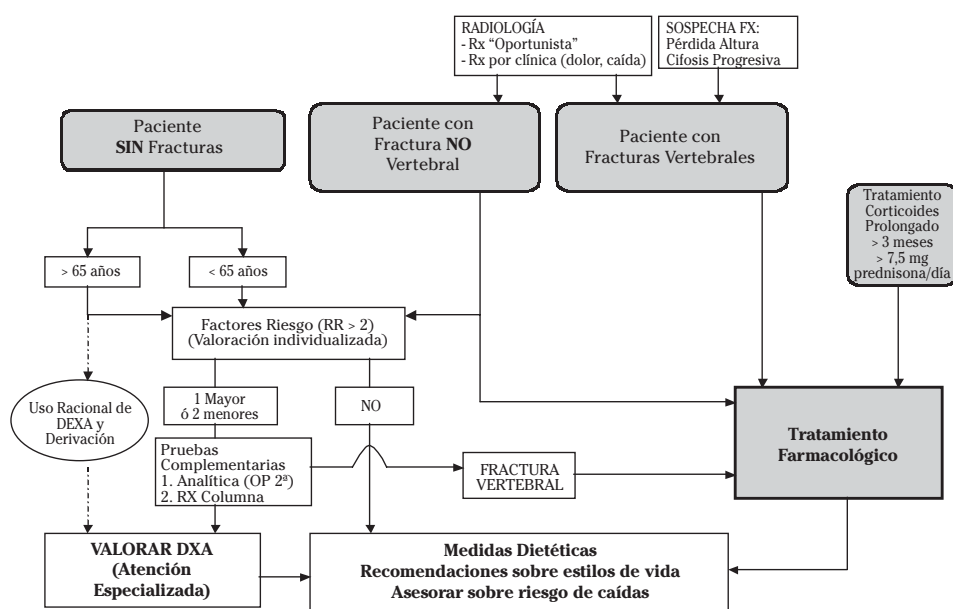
RADIOLOGÍA
- Rx "Oportunista"
- Rx por clínica (dolor, caída)

SOSPECHA FX:
Pérdida Altura
Cifosis Progresiva

Paciente
**SIN** Fracturas

Paciente con
Fractura **NO**
Vertebral

Paciente con
Fracturas Vertebrales

Tratamiento
Corticoides
Prolongado
> 3 meses
> 7,5 mg
prednisona/día

> 65 años

< 65 años

Factores Riesgo (RR > 2)
(Valoración individualizada)

Uso Racional de
DEXA y
Derivación

1 Mayor
ó 2 menores

NO

Pruebas
Complementarias
1. Analítica (OP 2ª)
2. RX Columna

FRACTURA
VERTEBRAL

**Tratamiento
Farmacológico**

**VALORAR DXA
(Atención
Especializada)**

**Medidas Dietéticas
Recomendaciones sobre estilos de vida
Asesorar sobre riesgo de caídas**